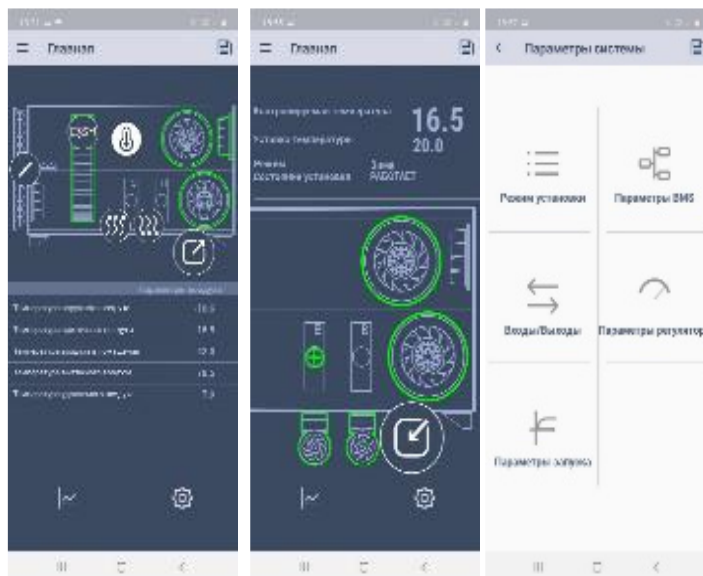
Главная

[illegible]

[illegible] 16.5
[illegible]
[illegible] 16.5
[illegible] 12.0
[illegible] 16.5
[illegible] 7.9

Главная

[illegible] 16.5
Уставка температуры 20.0
Режим Зима
Состояние установки РАБОТАЕТ

Параметры системы

Режим установки
Параметры BMS
Входы/Выходы
Параметры регулятор
Параметры запуска